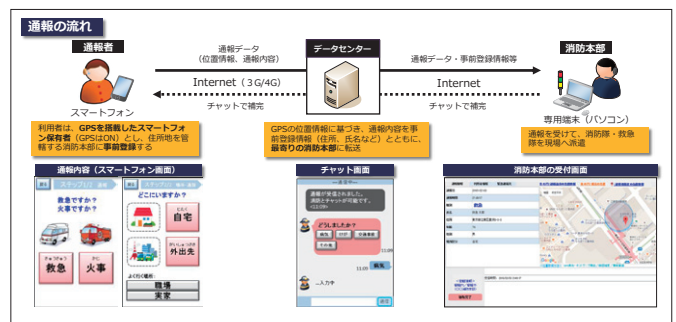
通報の流れ

通報者

スマートフォン

通報データ
（位置情報、通報内容）

Internet（3G/4G）

チャットで補完

データセンター

通報データ・事前登録情報等

Internet

チャットで補完

消防本部

専用端末（パソコン）

利用者は、GPSを搭載したスマートフォン保有者（GPSはON）とし、住所地を管轄する消防本部に事前登録する

GPSの位置情報に基づき、通報内容を事前登録情報（住所、氏名など）とともに、最寄りの消防本部に転送

通報を受けて、消防隊・救急隊を現場へ派遣

通報内容（スマートフォン画面）

ステップ1/2

救急ですか？火事ですか？

救急

火事

ステップ2

どこにいますか？

自宅

外出先

よく行く場所

職場

実家

チャット画面

どうしましたか？

...入力中

消防本部の受付画面

救急